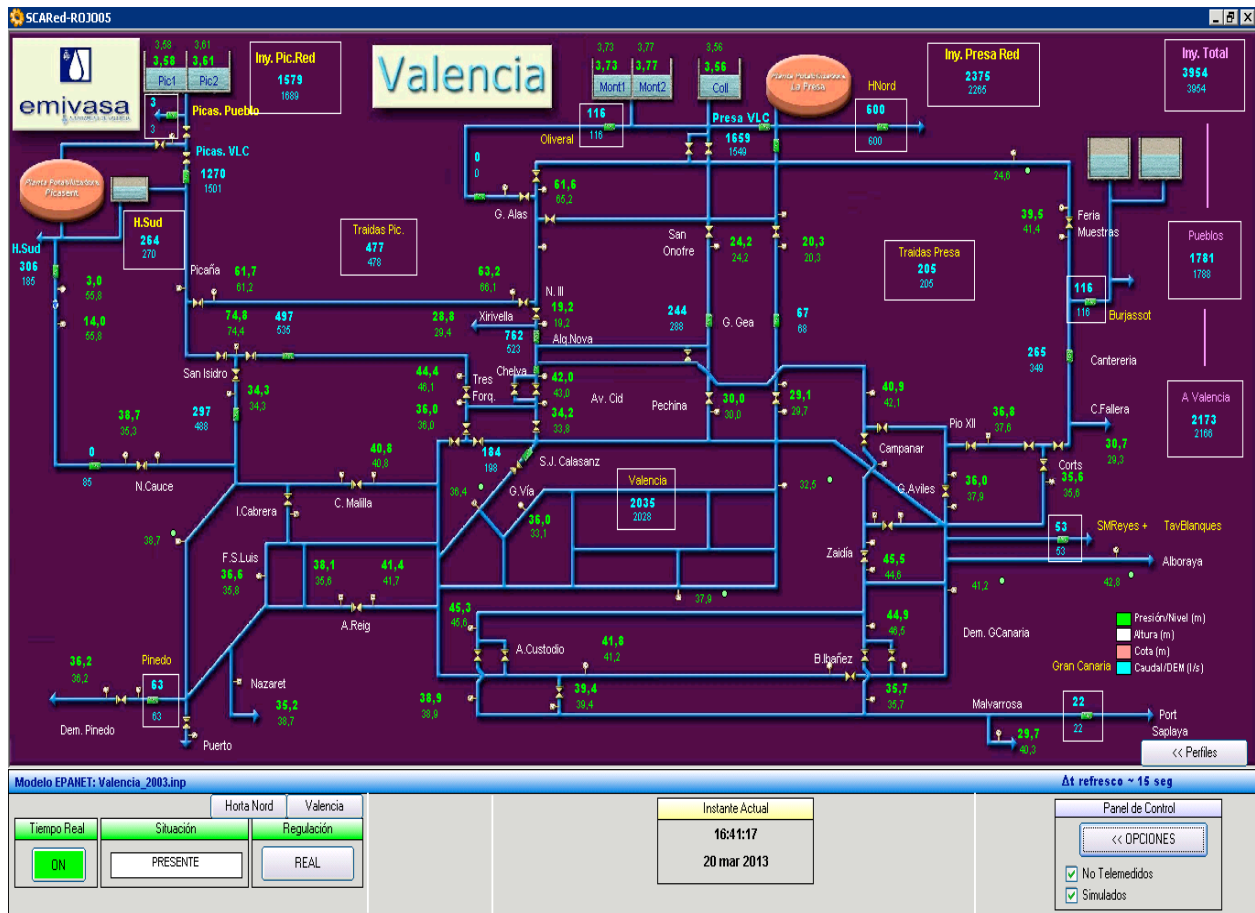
SCARed-ROJO05

emivasa

3,58 3,61
3,58 3,61
Pic1 Pic2

Iny. Pic.Red
1579
1689

Valencia

3,73 3,77 3,56
3,73 3,77 3,56
Mont1 Mont2 Coll

Planta Potabilizadora La Presa

HNord
600
600

Iny. Presa Red
2375
2265

Iny. Total
3954
3954

3
3
Picas. Pueblo

Picas. VLC
1270
1501

Planta Potabilizadora Picassent

H.Sud
264
270

H.Sud
306
185

116
116
Oliveral

Presa VLC
1659
1549

0
0

61,6
65,2
G. Alas

24,6

39,5
41,4
Feria Muestras

Traidas Pic.
477
478

San Onofre
24,2
24,2

20,3
20,3

Traidas Presa
205
205

Pueblos
1781
1788

Picaña
61,7
61,2

3,0
55,8

14,0
55,8

63,2
66,1
N. III

19,2
19,2

116
116
Burjassot

74,8
74,4

497
535

28,8
29,4
Xirivella

762
523
Alq.Nova

244
288

G. Gea

67
68

265
349

Cantereria

San Isidro

34,3
34,3

44,4
46,1

Tres Forq.

Chelva

42,0
43,0

Av. Cid

Pechina

30,0
30,0

29,1
29,7

40,9
42,1

A Valencia
2173
2166

38,7
35,3

297
488

36,0
36,0

34,2
33,8

Pio XII
36,8
37,6

C.Fallera
30,7
29,3

0
85
N.Cauce

40,8
40,8

184
198

S.J. Calasanz

Campanar

Corts
35,6
35,6

36,4

G.Vía

Valencia
2035
2028

32,5

G.Aviles
36,0
37,9

I.Cabrera

C. Malilla

36,0
33,1

53
53
SMReyes + TavBlanques

38,7

Zaidía

Alboraya

F.S.Luis
36,6
35,8

38,1
35,6

41,4
41,7

45,5
44,6

42,8

41,2

37,9

A.Reig

45,3
45,6

44,9
46,5

Dem. GCanaria

Presión/Nivel (m)
Altura (m)
Cota (m)
Caudal/DEM (l/s)

A.Custodio

41,8
41,2

B.Ibañez

Gran Canaria

36,2
36,2

Pinedo
63
63

Nazaret

39,4
39,4

35,7
35,7

38,9
38,8

35,2
38,7

Malvarrosa

22
22

Port Saplaya

Dem. Pinedo

Puerto

29,7
40,3

<< Perfiles

Modelo EPANET: Valencia_2003.inp

Δt refresco ~ 15 seg

Horta Nord
Valencia

Tiempo Real
ON

Situación
PRESENTE

Regulación
REAL

Instante Actual
16:41:17
20 mar 2013

Panel de Control
<< OPCIONES
No Telemedidos
Simulados